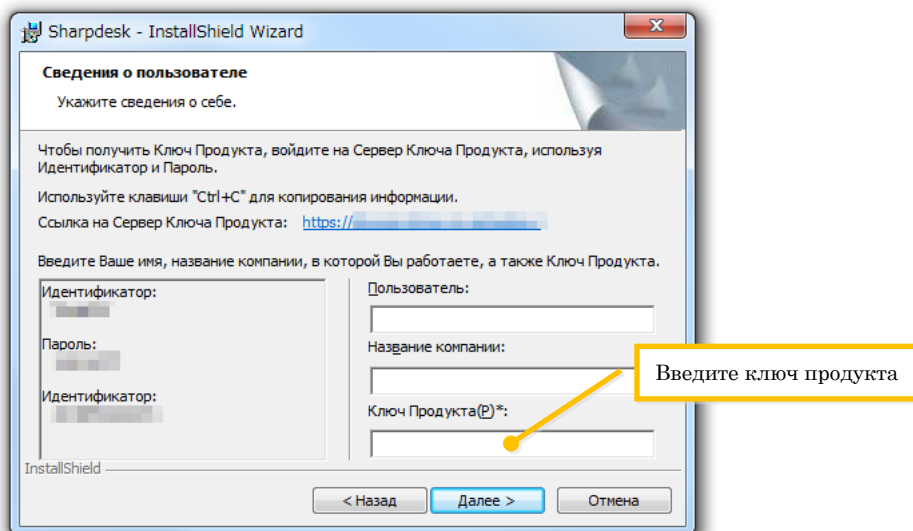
Sharpdesk - InstallShield Wizard

Сведения о пользователе

Укажите сведения о себе.

Чтобы получить Ключ Продукта, войдите на Сервер Ключа Продукта, используя Идентификатор и Пароль.

Используйте клавиши "Ctrl+C" для копирования информации.

Ссылка на Сервер Ключа Продукта: https://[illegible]

Введите Ваше имя, название компании, в которой Вы работаете, а также Ключ Продукта.

Идентификатор:
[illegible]

Пароль:
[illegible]

Идентификатор:
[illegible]

Пользователь:

Название компании:

Ключ Продукта(P)*:

Введите ключ продукта

InstallShield

< Назад

Далее >

Отмена